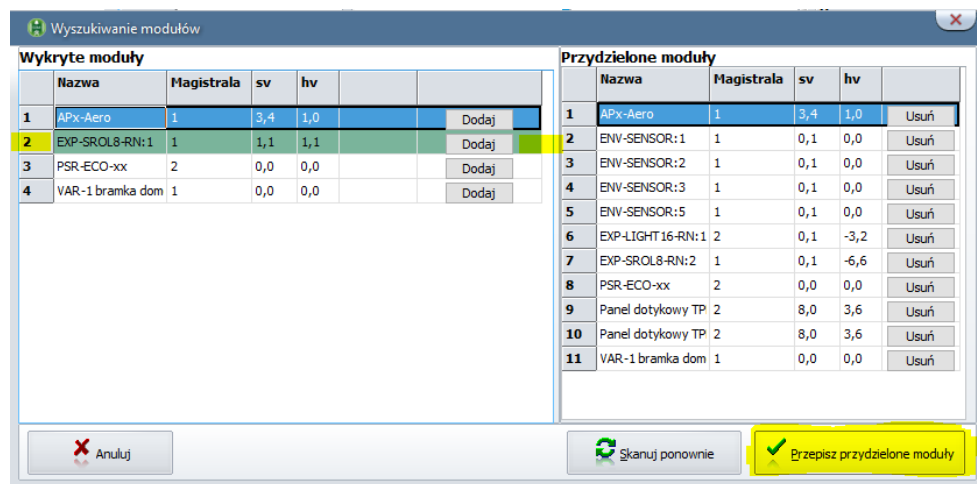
Wyszukiwanie modułów

Wykryte moduły

|   | Nazwa | Magistrala | sv | hv |   |
|---|---|---|---|---|---|
| 1 | APx-Aero | 1 | 3,4 | 1,0 | Dodaj |
| 2 | EXP-SROL8-RN:1 | 1 | 1,1 | 1,1 | Dodaj |
| 3 | PSR-ECO-xx | 2 | 0,0 | 0,0 | Dodaj |
| 4 | VAR-1 bramka dom | 1 | 0,0 | 0,0 | Dodaj |

Przydzielone moduły

|   | Nazwa | Magistrala | sv | hv |   |
|---|---|---|---|---|---|
| 1 | APx-Aero | 1 | 3,4 | 1,0 | Usuń |
| 2 | ENV-SENSOR:1 | 1 | 0,1 | 0,0 | Usuń |
| 3 | ENV-SENSOR:2 | 1 | 0,1 | 0,0 | Usuń |
| 4 | ENV-SENSOR:3 | 1 | 0,1 | 0,0 | Usuń |
| 5 | ENV-SENSOR:5 | 1 | 0,1 | 0,0 | Usuń |
| 6 | EXP-LIGHT16-RN:1 | 2 | 0,1 | -3,2 | Usuń |
| 7 | EXP-SROL8-RN:2 | 1 | 0,1 | -6,6 | Usuń |
| 8 | PSR-ECO-xx | 2 | 0,0 | 0,0 | Usuń |
| 9 | Panel dotykowy TP | 2 | 8,0 | 3,6 | Usuń |
| 10 | Panel dotykowy TP | 2 | 8,0 | 3,6 | Usuń |
| 11 | VAR-1 bramka dom | 1 | 0,0 | 0,0 | Usuń |

Anuluj

Skanuj ponownie

Przepisz przydzielone moduły